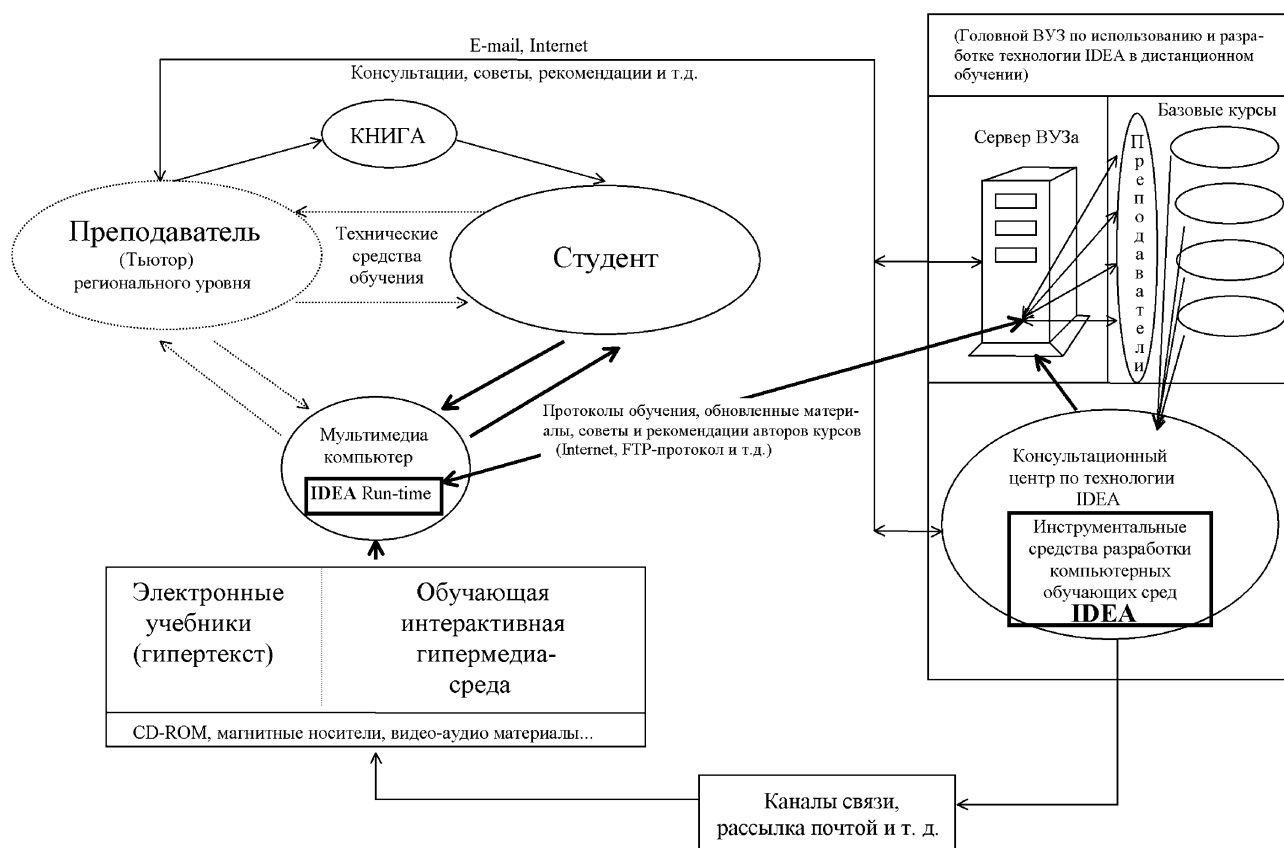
E-mail, Internet

Консультации, советы, рекомендации и т.д.

(Головной ВУЗ по использованию и разработке технологии IDEA в дистанционном обучении)

Базовые курсы

Сервер ВУЗа

П
р
е
п
о
д
а
в
а
т
е
л
и

КНИГА

Преподаватель
(Тьютор)
регионального уровня

Технические средства обучения

Студент

Мультимедиа компьютер

IDEA Run-time

Протоколы обучения, обновленные материалы, советы и рекомендации авторов курсов (Internet, FTP-протокол и т.д.)

Консультационный центр по технологии IDEA

Инструментальные средства разработки компьютерных обучающих сред
IDEA

Электронные учебники (гипертекст)

Обучающая интерактивная гипермедиа-среда

CD-ROM, магнитные носители, видео-аудио материалы...

Каналы связи, рассылка почтой и т. д.